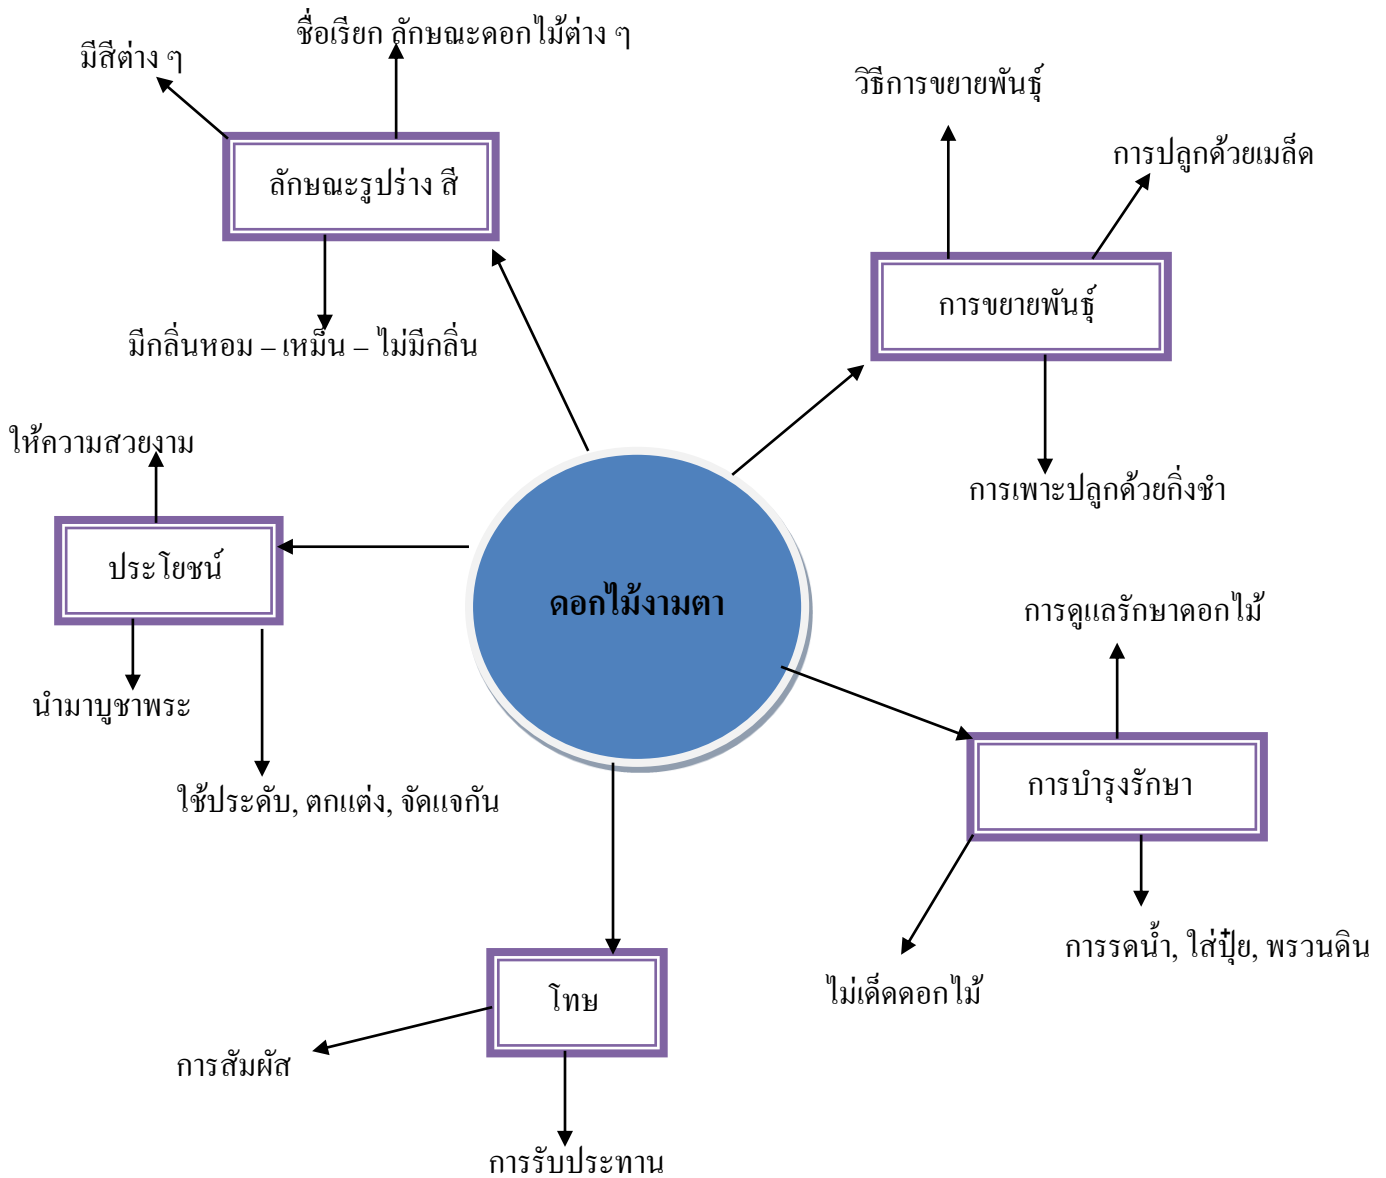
ชื่อเรียก ลักษณะดอกไม้ต่าง ๆ

มีสีต่าง ๆ

ลักษณะรูปร่าง สี

มีกลิ่นหอม – เหม็น – ไม่มีกลิ่น

วิธีการขยายพันธุ์

การปลูกด้วยเมล็ด

การขยายพันธุ์

การเพาะปลูกด้วยกิ่งชำ

ให้ความสวยงาม

ประโยชน์

นำมาบูชาพระ

ใช้ประดับ, ตกแต่ง, จัดแจกัน

ดอกไม้งามตา

การดูแลรักษาดอกไม้

การบำรุงรักษา

การรดน้ำ, ใส่ปุ๋ย, พรวนดิน

ไม่เด็ดดอกไม้

โทษ

การสัมผัส

การรับประทาน